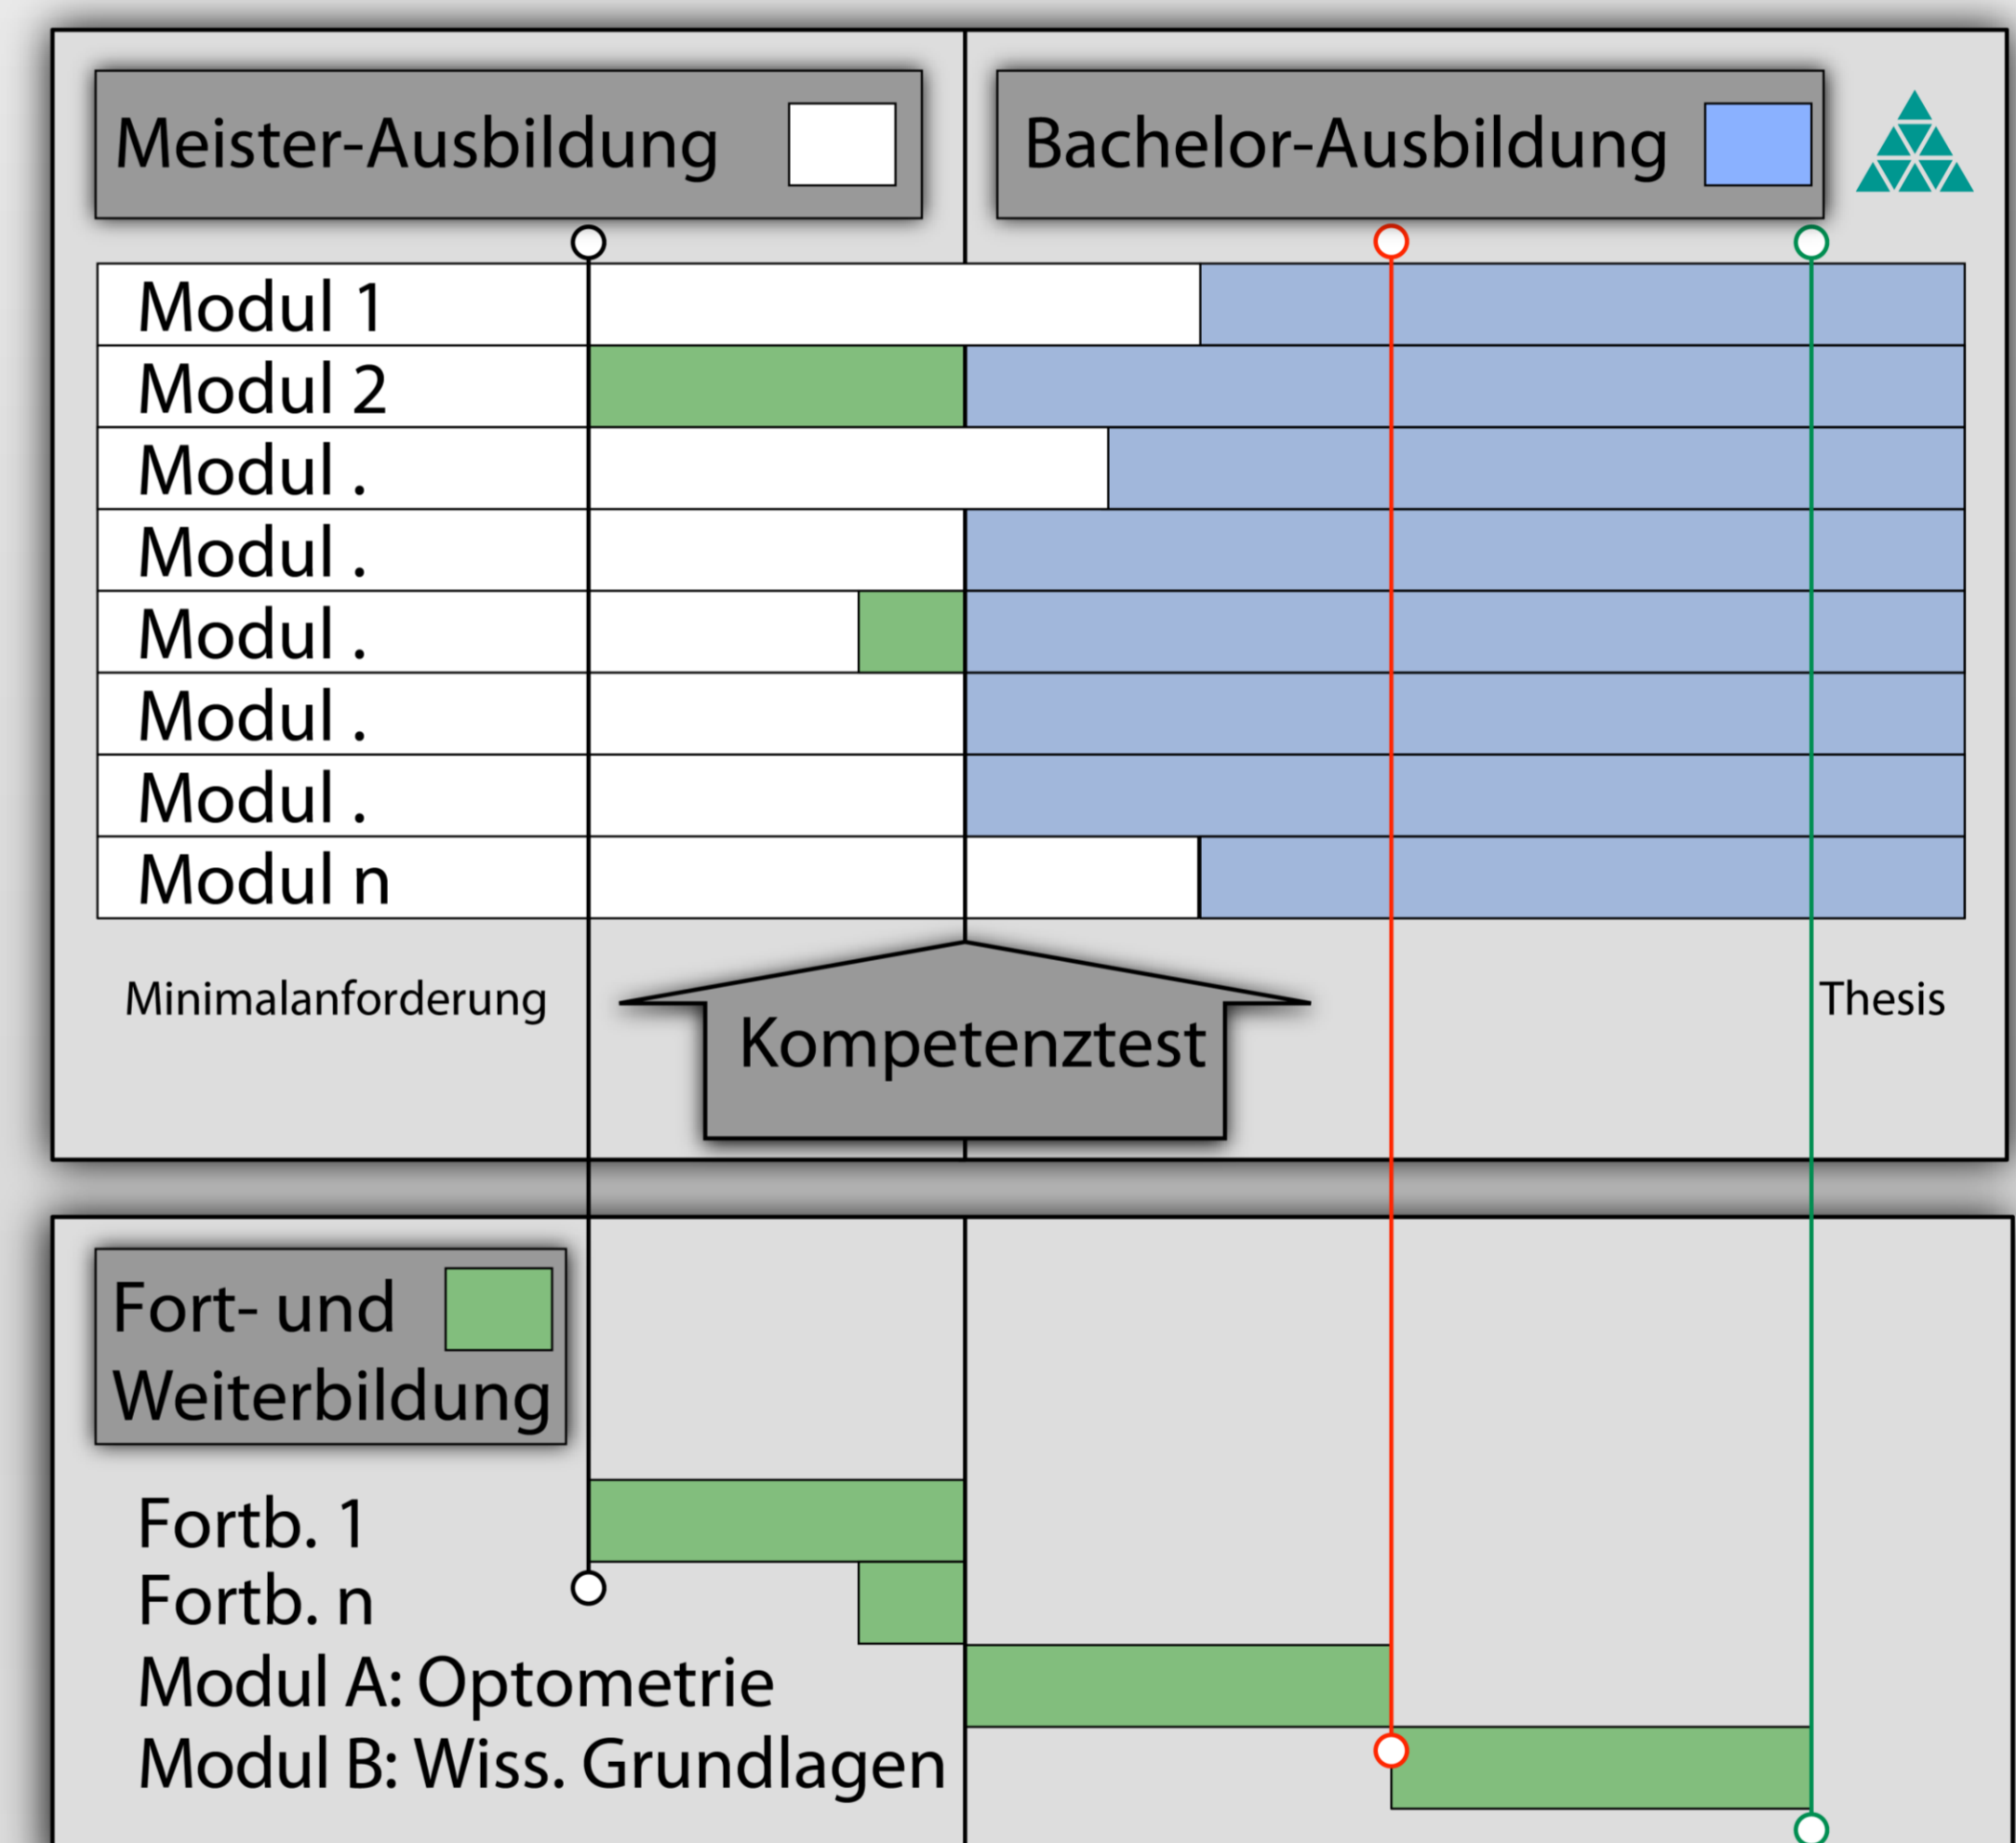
Meister-Ausbildung

Bachelor-Ausbildung

Modul 1
Modul 2
Modul .
Modul .
Modul .
Modul .
Modul .
Modul n

Minimalanforderung

Kompetenztest

Thesis

Fort- und Weiterbildung

Fortb. 1
Fortb. n
Modul A: Optometrie
Modul B: Wiss. Grundlagen